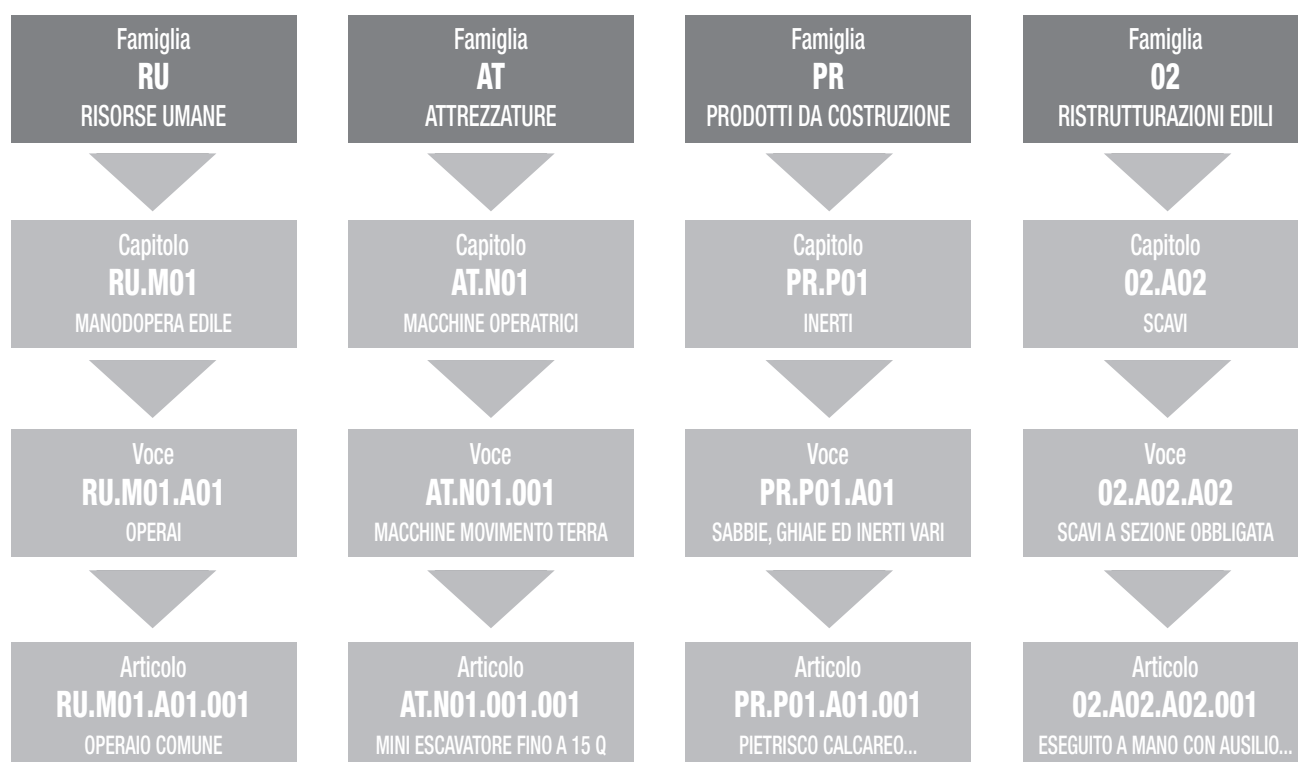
Famiglia
RU
RISORSE UMANE

Capitolo
RU.M01
MANODOPERA EDILE

Voce
RU.M01.A01
OPERAI

Articolo
RU.M01.A01.001
OPERAIO COMUNE

Famiglia
AT
ATTREZZATURE

Capitolo
AT.N01
MACCHINE OPERATRICI

Voce
AT.N01.001
MACCHINE MOVIMENTO TERRA

Articolo
AT.N01.001.001
MINI ESCAVATORE FINO A 15 Q

Famiglia
PR
PRODOTTI DA COSTRUZIONE

Capitolo
PR.P01
INERTI

Voce
PR.P01.A01
SABBIE, GHIAIE ED INERTI VARI

Articolo
PR.P01.A01.001
PIETRISCO CALCAREO...

Famiglia
02
RISTRUTTURAZIONI EDILI

Capitolo
02.A02
SCAVI

Voce
02.A02.A02
SCAVI A SEZIONE OBBLIGATA

Articolo
02.A02.A02.001
ESEGUITO A MANO CON AUSILIO...